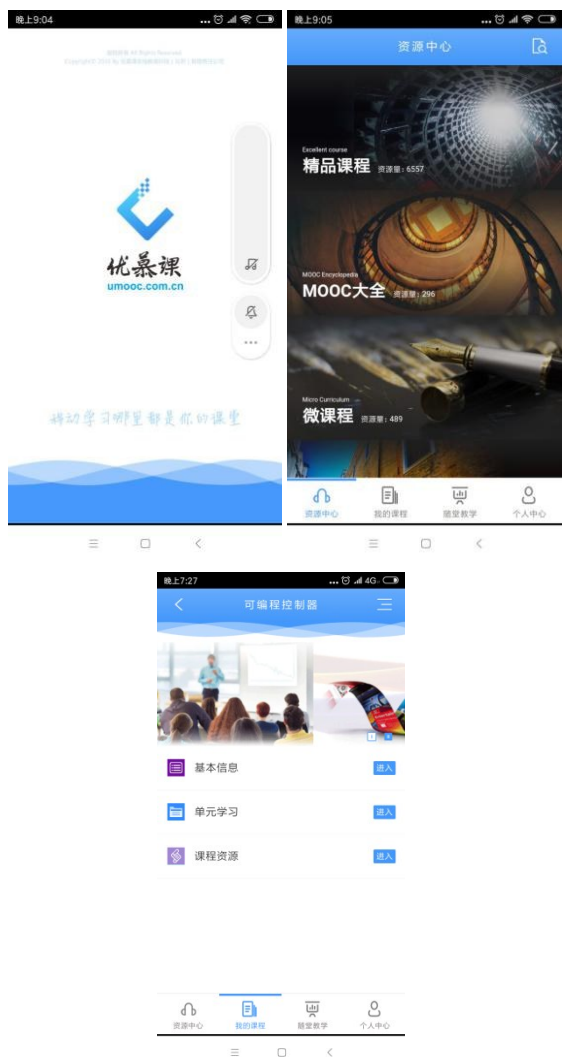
晚上9:04

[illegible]

优慕课
umooc.com.cn

移动学习哪里都是你的课堂

晚上9:05

资源中心

Excellent course
精品课程 资源量：6557

MOOC Encyclopedia
MOOC大全 资源量：296

Micro Curriculum
微课程 资源量：489

资源中心
我的课程
随堂教学
个人中心

晚上7:27

可编程控制器

基本信息 进入

单元学习 进入

课程资源 进入

资源中心
我的课程
随堂教学
个人中心